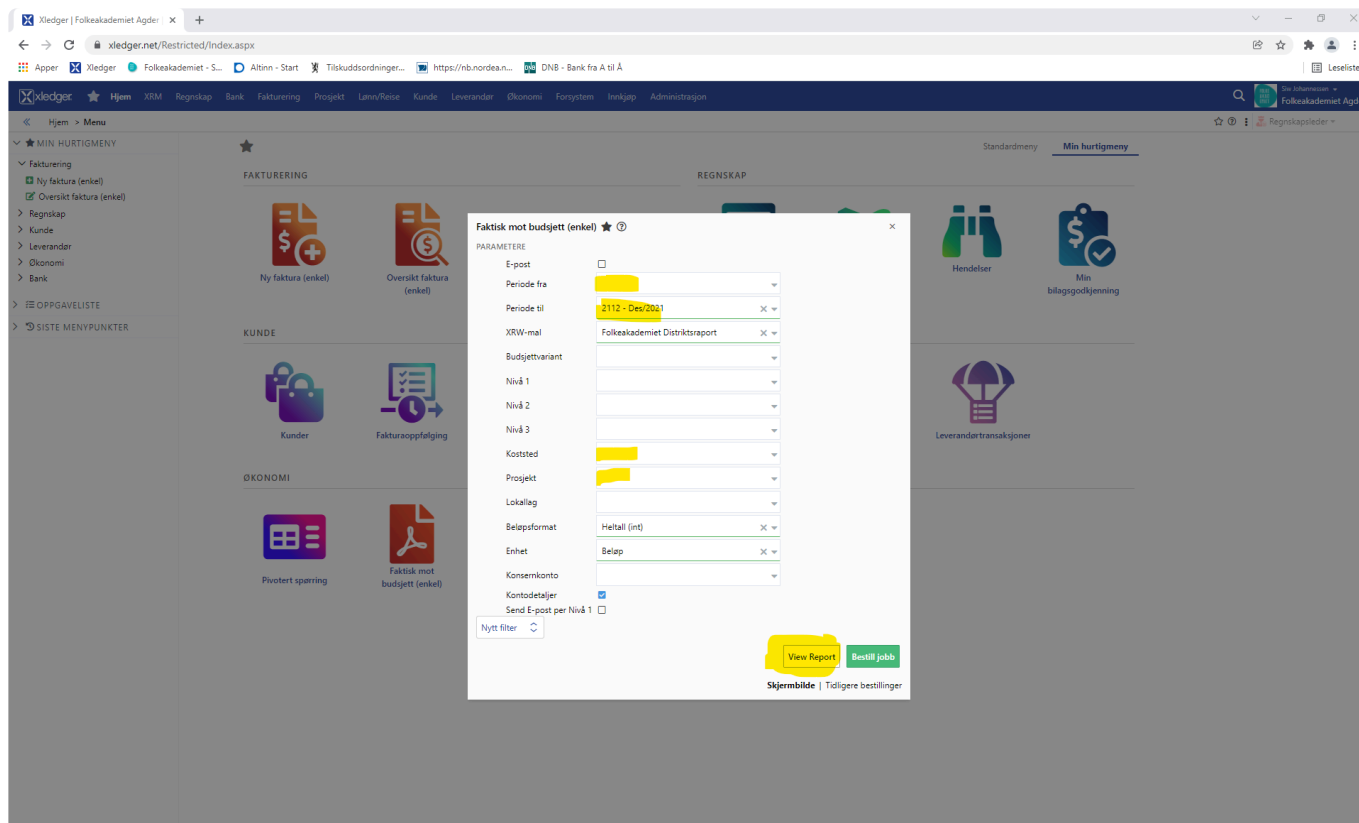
Xledger | Folkeakademiet Agder
xledger.net/Restricted/Index.aspx
Apper Xledger Folkeakademiet - S... Altinn - Start Tilskuddsordninger... https://nb.nordea.n... DNB - Bank fra A til Å
Leseliste

xledger Hjem XRM Regnskap Bank Fakturering Prosjekt Lønn/Reise Kunde Leverandør Økonomi Forsystem Innkjøp Administrasjon
Siv Johannessen
Folkeakademiet Agder

Hjem > Menu
Regnskapsleder

MIN HURTIGMENY
Fakturering
Ny faktura (enkel)
Oversikt faktura (enkel)
Regnskap
Kunde
Leverandør
Økonomi
Bank
OPPGAVELISTE
SISTE MENYPUNKTER

Standardmeny Min hurtigmeny

FAKTURERING
Ny faktura (enkel)
Oversikt faktura (enkel)

REGNSKAP
Hendelser
Min bilagsgodkjenning

KUNDE
Kunder
Fakturaoppfølging
Leverandørtransaksjoner

ØKONOMI
Pivotert spørring
Faktisk mot budsjett (enkel)

Faktisk mot budsjett (enkel)
PARAMETERE
E-post
Periode fra
Periode til 2112 - Des/2021
XRW-mal Folkeakademiet Distriktsraport
Budsjettvariant
Nivå 1
Nivå 2
Nivå 3
Koststed
Prosjekt
Lokallag
Beløpsformat Heltall (int)
Enhet Beløp
Konsernkonto
Kontodetaljer
Send E-post per Nivå 1
Nytt filter
View Report Bestill jobb
Skjermbilde | Tidligere bestillinger